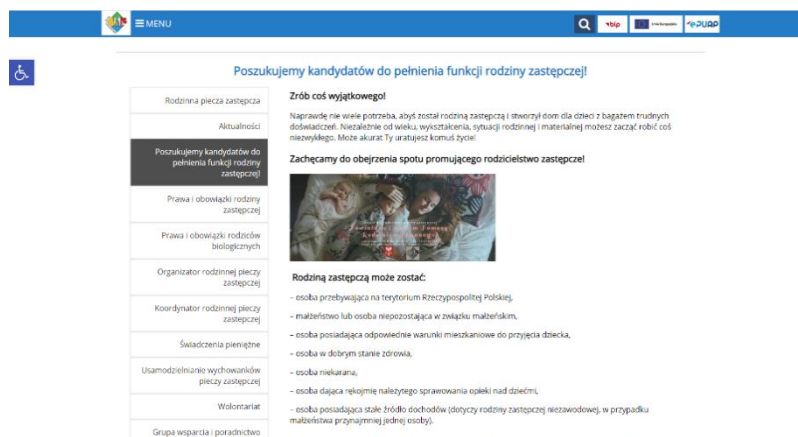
MENU

bip

ePUAP

Poszukujemy kandydatów do pełnienia funkcji rodziny zastępczej!

Rodzinna piecza zastępcza

Aktualności

Poszukujemy kandydatów do pełnienia funkcji rodziny zastępczej!

Prawa i obowiązki rodziny zastępczej

Prawa i obowiązki rodziców biologicznych

Organizator rodzinnej pieczy zastępczej

Koordynator rodzinnej pieczy zastępczej

Świadczenia pieniężne

Usamodzielnianie wychowanków pieczy zastępczej

Wolontariat

Grupa wsparcia i poradnictwo

Zrób coś wyjątkowego!

Naprawdę nie wiele potrzeba, abyś został rodziną zastępczą i stworzył dom dla dzieci z bagażem trudnych doświadczeń. Niezależnie od wieku, wykształcenia, sytuacji rodzinnej i materialnej możesz zacząć robić coś niezwykłego. Może akurat Ty uratujesz komuś życie!

Zachęcamy do obejrzenia spotu promującego rodzicielstwo zastępcze!

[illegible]

Rodziną zastępczą może zostać:

- osoba przebywająca na terytorium Rzeczypospolitej Polskiej,

- małżeństwo lub osoba niepozostająca w związku małżeńskim,

- osoba posiadająca odpowiednie warunki mieszkaniowe do przyjęcia dziecka,

- osoba w dobrym stanie zdrowia,

- osoba niekarana,

- osoba dająca rękojmię należytego sprawowania opieki nad dziećmi,

- osoba posiadająca stałe źródło dochodów (dotyczy rodziny zastępczej niezawodowej, w przypadku małżeństwa przynajmniej jednej osoby).